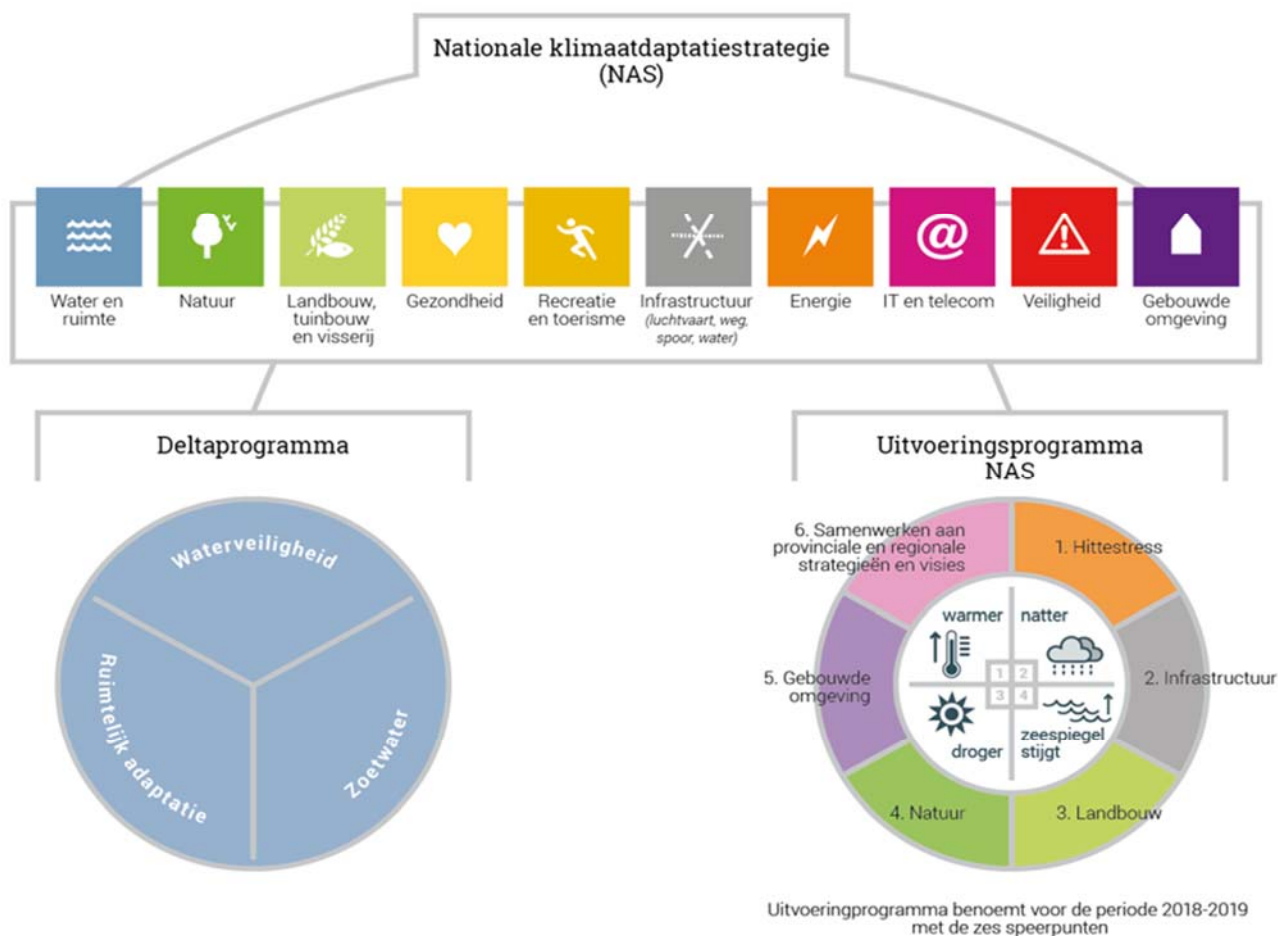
Nationale klimaatdaptatiestrategie (NAS)

Water en ruimte

Natuur

Landbouw, tuinbouw en visserij

Gezondheid

Recreatie en toerisme

Infrastructuur (luchtvaart, weg, spoor, water)

Energie

IT en telecom

Veiligheid

Gebouwde omgeving

Deltaprogramma

Waterveiligheid

Ruimtelijk adaptatie

Zoetwater

Uitvoeringsprogramma NAS

6. Samenwerken aan provinciale en regionale strategieën en visies

1. Hittestress

2. Infrastructuur

3. Landbouw

4. Natuur

5. Gebouwde omgeving

warmer

natter

droger

zeespiegel stijgt

1 2 3 4

Uitvoeringprogramma benoemt voor de periode 2018-2019 met de zes speerpunten